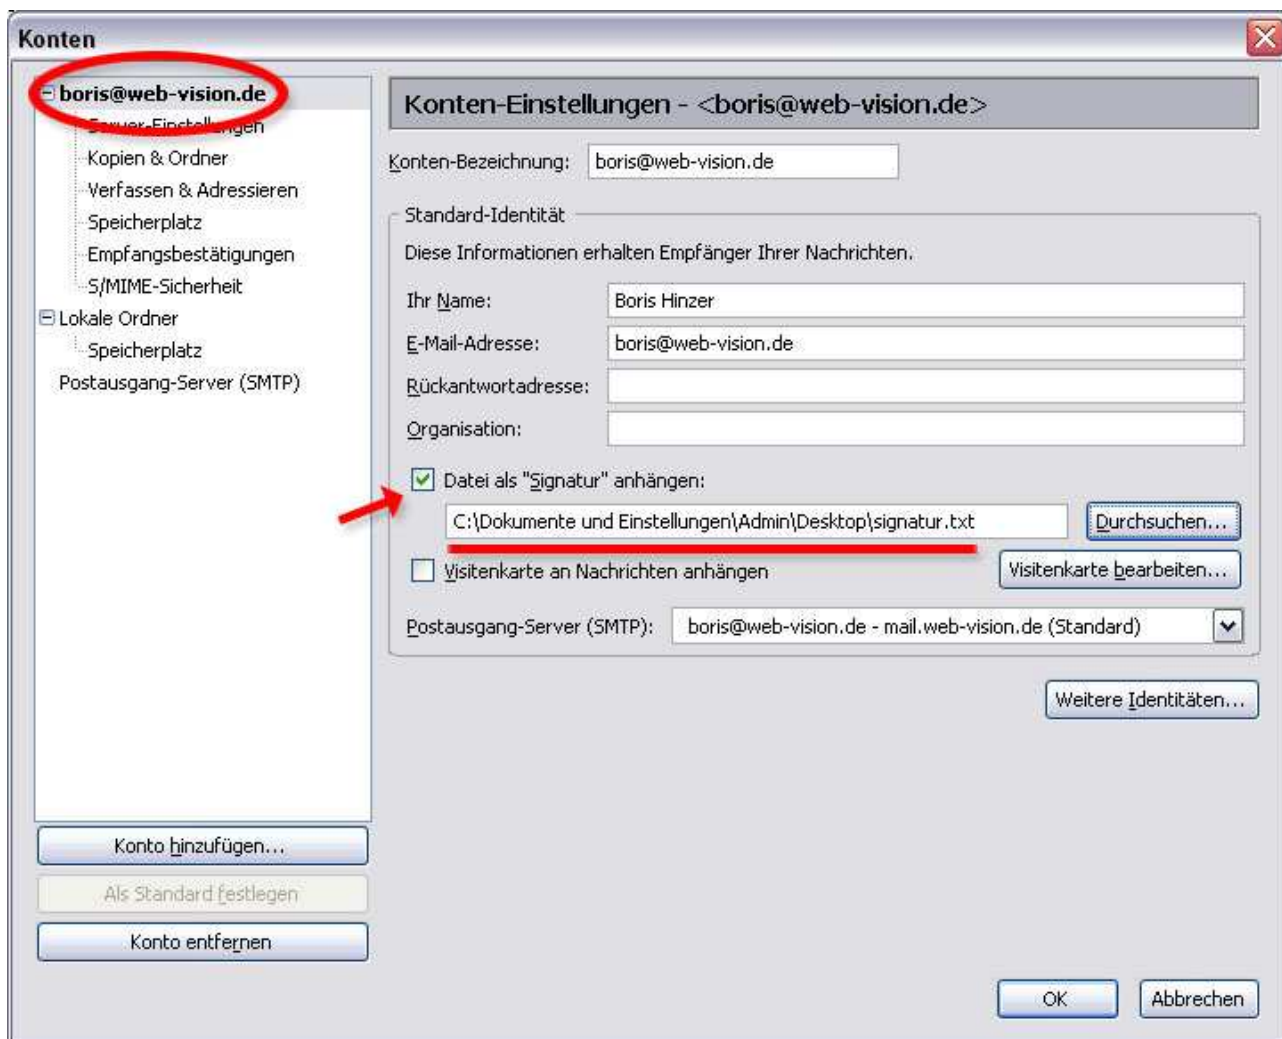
Konten

boris@web-vision.de
Server-Einstellungen
Kopien & Ordner
Verfassen & Adressieren
Speicherplatz
Empfangsbestätigungen
S/MIME-Sicherheit
Lokale Ordner
Speicherplatz
Postausgang-Server (SMTP)

Konto hinzufügen...
Als Standard festlegen
Konto entfernen

Konten-Einstellungen - <boris@web-vision.de>

Konten-Bezeichnung: boris@web-vision.de

Standard-Identität

Diese Informationen erhalten Empfänger Ihrer Nachrichten.

Ihr Name: Boris Hinzer
E-Mail-Adresse: boris@web-vision.de
Rückantwortadresse:
Organisation:

Datei als "Signatur" anhängen:
C:\Dokumente und Einstellungen\Admin\Desktop\signatur.txt
Durchsuchen...

Visitenkarte an Nachrichten anhängen
Visitenkarte bearbeiten...

Postausgang-Server (SMTP): boris@web-vision.de - mail.web-vision.de (Standard)

Weitere Identitäten...

OK
Abbrechen